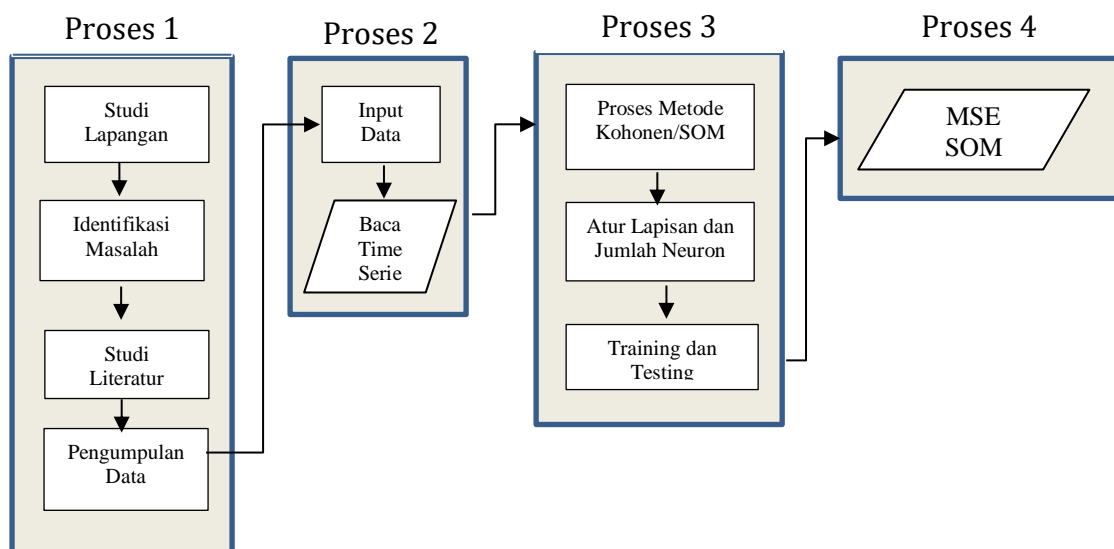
Proses 1

Studi Lapangan

Identifikasi Masalah

Studi Literatur

Pengumpulan Data

Proses 2

Input Data

Baca Time Serie

Proses 3

Proses Metode Kohonen/SOM

Atur Lapisan dan Jumlah Neuron

Training dan Testing

Proses 4

MSE SOM